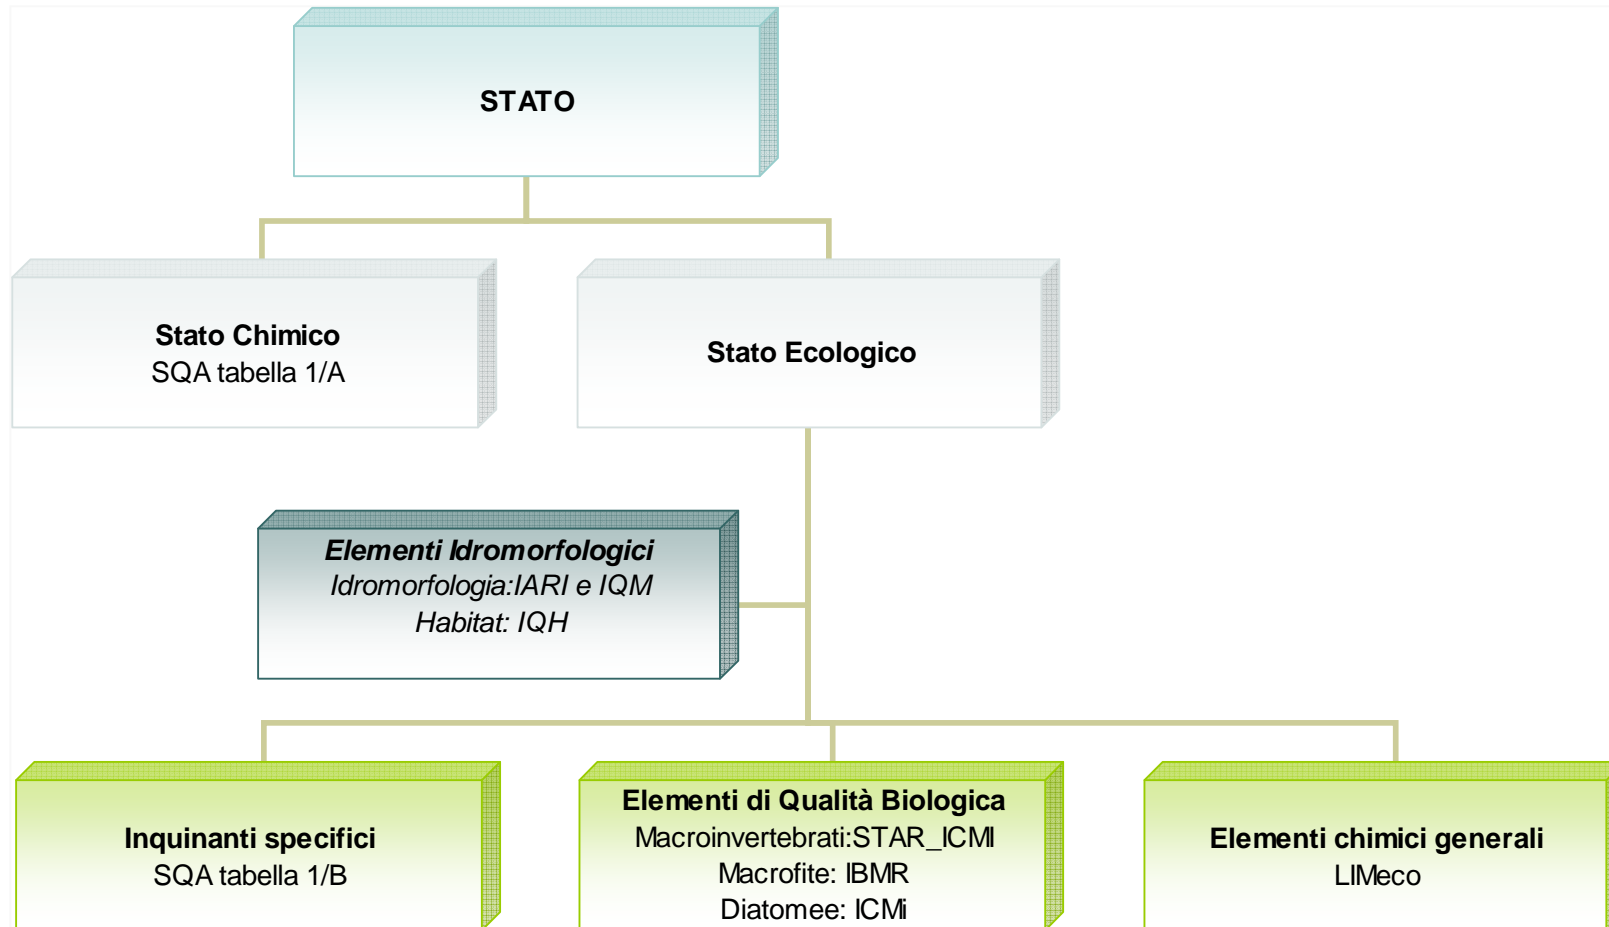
STATO

Stato Chimico
SQA tabella 1/A

Stato Ecologico

Elementi Idromorfologici
Idromorfologia:IARI e IQM
Habitat: IQH

Inquinanti specifici
SQA tabella 1/B

Elementi di Qualità Biologica
Macroinvertebrati:STAR_ICMI
Macrofite: IBMR
Diatomee: ICMi

Elementi chimici generali
LIMeco